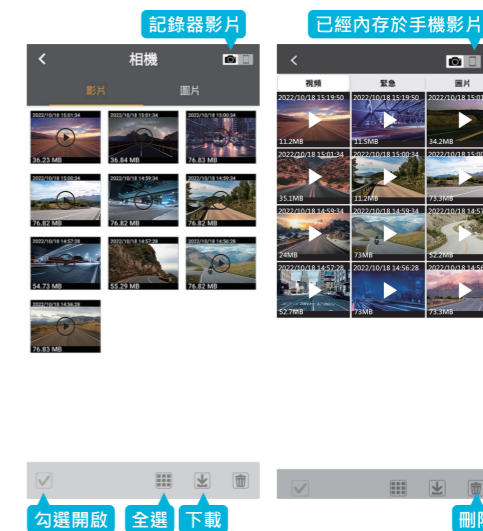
記錄器影片

已經內存於手機影片

相機

影片

圖片

2022/10/18 15:01:34
36.23 MB

2022/10/18 15:01:34
36.84 MB

2022/10/18 15:00:34
76.83 MB

2022/10/18 15:00:34
76.82 MB

2022/10/18 14:59:34
76.82 MB

2022/10/18 14:59:34
76.82 MB

2022/10/18 14:57:28
54.73 MB

2022/10/18 14:57:28
55.29 MB

2022/10/18 14:56:28
76.82 MB

2022/10/18 14:56:28
76.83 MB

勾選開啟

全選

下載

視頻

緊急

圖片

2022/10/18 15:19:50
11.2MB

2022/10/18 15:19:50
11.5MB

2022/10/18 15:0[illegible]
34.2MB

2022/10/18 15:01:34
35.1MB

2022/10/18 15:00:34
11.2MB

2022/10/18 15:0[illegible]
73.3MB

2022/10/18 14:59:34
24MB

2022/10/18 14:59:34
73MB

2022/10/18 14:5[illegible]
52.2MB

2022/10/18 14:57:28
52.7MB

2022/10/18 14:56:28
73MB

2022/10/18 14:5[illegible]
73.3MB

刪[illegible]